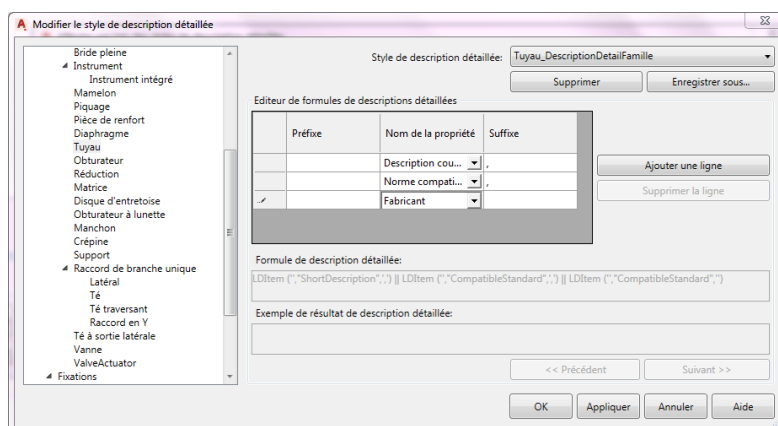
Modifier le style de description détaillée

Bride pleine
Instrument
Instrument intégré
Mamelon
Piquage
Pièce de renfort
Diaphragme
Tuyau
Obturateur
Réduction
Matrice
Disque d'entretoise
Obturateur à lunette
Manchon
Crépine
Support
Raccord de branche unique
Latéral
Té
Té traversant
Raccord en Y
Té à sortie latérale
Vanne
ValveActuator
Fixations

Style de description détaillée: Tuyau_DescriptionDetailFamille

Supprimer
Enregistrer sous...

Editeur de formules de descriptions détaillées

| | Préfixe | Nom de la propriété | Suffixe |
|---|---|---|---|
| | | Description cou... | , |
| | | Norme compati... | , |
| | | Fabricant | |

Ajouter une ligne
Supprimer la ligne

Formule de description détaillée:
LDItem (",""ShortDescription"",',') || LDItem (",""CompatibleStandard"",',') || LDItem (",""CompatibleStandard",")

Exemple de résultat de description détaillée:

<< Précédent
Suivant >>

OK
Appliquer
Annuler
Aide